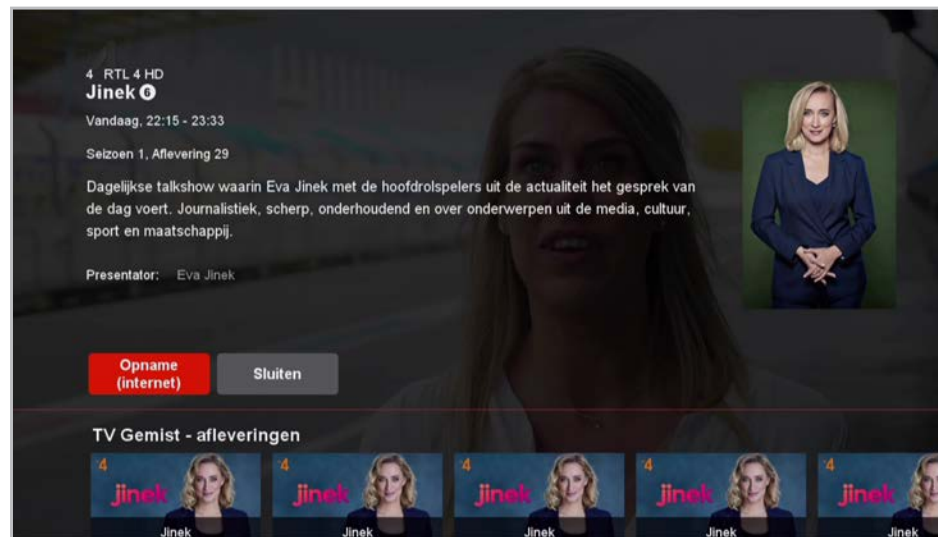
4 RTL 4 HD
Jinek 6

Vandaag, 22:15 - 23:33

Seizoen 1, Aflevering 29

Dagelijkse talkshow waarin Eva Jinek met de hoofdrolspelers uit de actualiteit het gesprek van de dag voert. Journalistiek, scherp, onderhoudend en over onderwerpen uit de media, cultuur, sport en maatschappij.

Presentator: Eva Jinek

Opname (internet)

Sluiten

TV Gemist - afleveringen

4 jinek
Jinek

4 jinek
Jinek

4 jinek
Jinek

4 jinek
Jinek

4 jinek
Jinek